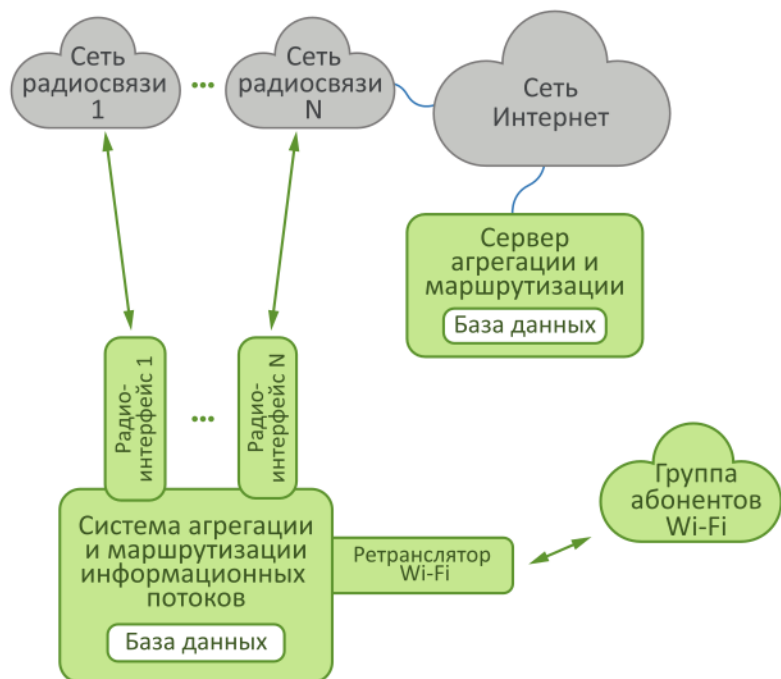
Сеть радиосвязи 1

...

Сеть радиосвязи N

Сеть Интернет

Сервер агрегации и маршрутизации

База данных

Радио-интерфейс 1

...

Радио-интерфейс N

Группа абонентов Wi-Fi

Система агрегации и маршрутизации информационных потоков

Ретранслятор Wi-Fi

База данных